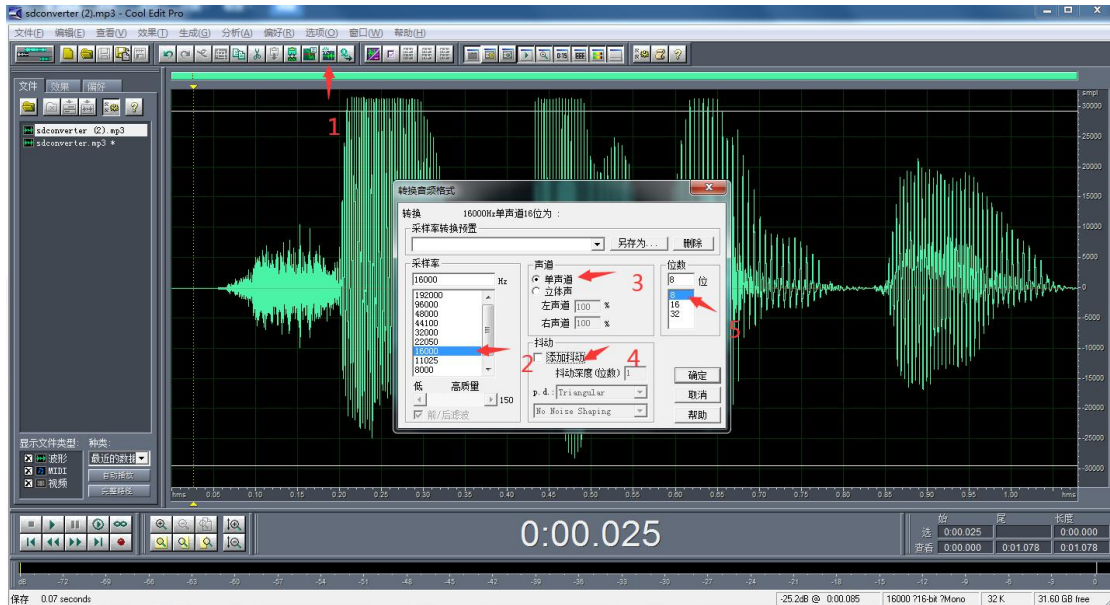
sdconverter (2).mp3 - Cool Edit Pro

文件(F) 编辑(E) 查看(V) 效果(T) 生成(G) 分析(A) 偏好(R) 选项(O) 窗口(W) 帮助(H)

文件 效果 喇好

sdconverter (2).mp3
sdconverter.mp3 *

1

smpl
30000
25000
20000
15000
10000
5000
0
-5000
-10000
-15000
-20000
-25000
-30000

转换音频格式

转换 16000Hz单声道16位为：

采样率转换预置
另存为... 删除

采样率
16000 Hz
192000
96000
48000
44100
32000
22050
16000
11025
8000
低 高质量
150
前/后滤波

声道
单声道
立体声
左声道 100 %
右声道 100 %

3

位数
8 位
8
16
32

5

2

抖动
添加抖动
抖动深度(位数) 1
4
p. d. : Triangular
No Noise Shaping

确定
取消
帮助

显示文件类型: 种类:
波形 最近的数据
MIDI 自动播放
视频 完整路径

hms 0.05 0.10 0.15 0.20 0.25 0.30 0.35 0.40 0.45 0.50 0.55 0.60 0.65 0.70 0.75 0.80 0.85 0.90 0.95 1.00 hms

0:00.025

始 尾 长度
选 0:00.025 0:00.000
查看 0:00.000 0:01.078 0:01.078

dB -72 -69 -66 -63 -60 -57 -54 -51 -48 -45 -42 -39 -36 -33 -30 -27 -24 -21 -18 -15 -12 -9 -6 -3 0

保存 0.07 seconds
-25.2dB @ 0:00.085 16000 ?16-bit ?Mono 32 K 31.60 GB free